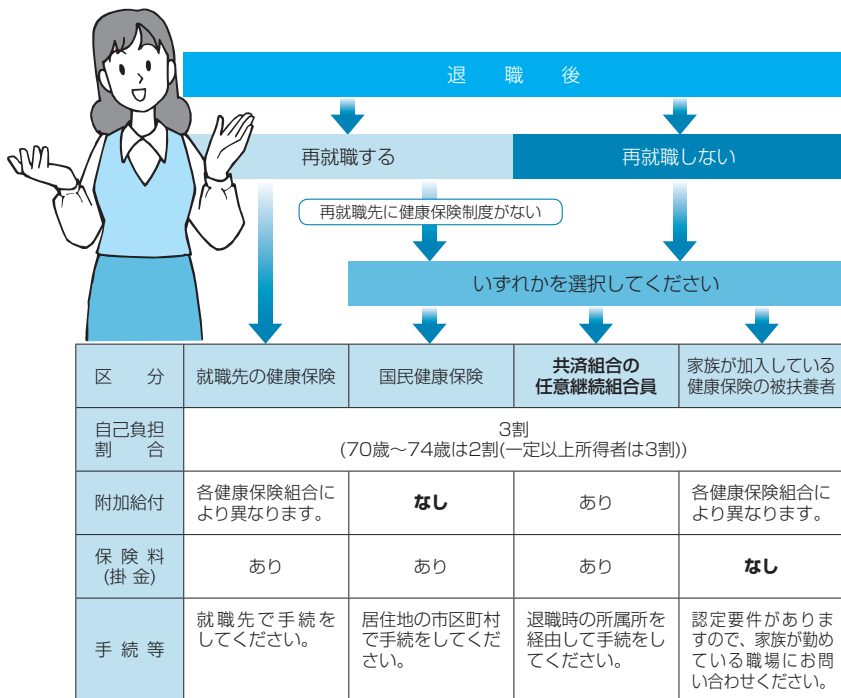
退　職　後

再就職する

再就職しない

再就職先に健康保険制度がない

いずれかを選択してください

| 区　分 | 就職先の健康保険 | 国民健康保険 | 共済組合の任意継続組合員 | 家族が加入している健康保険の被扶養者 |
|---|---|---|---|---|
| 自己負担割　合 | 3割 (70歳～74歳は2割(一定以上所得者は3割)) | | | |
| 附加給付 | 各健康保険組合により異なります。 | なし | あり | 各健康保険組合により異なります。 |
| 保険料 (掛金) | あり | あり | あり | なし |
| 手続等 | 就職先で手続をしてください。 | 居住地の市区町村で手続をしてください。 | 退職時の所属所を経由して手続をしてください。 | 認定要件がありますので、家族が勤めている職場にお問い合わせください。 |